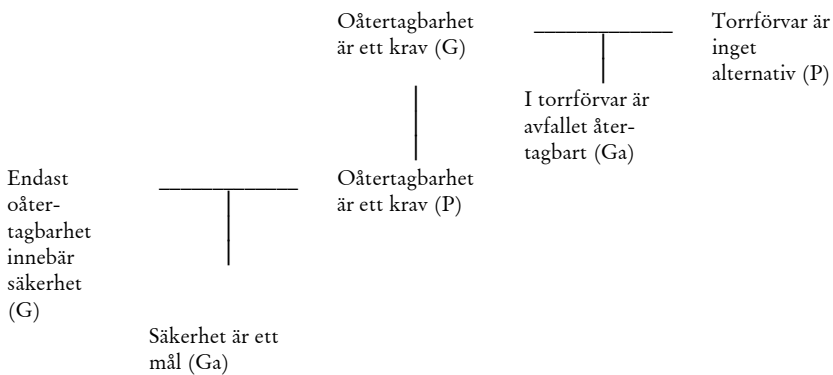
Oåtertagbarhet är ett krav (G)

Torrförvar är inget alternativ (P)

I torrförvar är avfallet återtagbart (Ga)

Endast oåtertagbarhet innebär säkerhet (G)

Oåtertagbarhet är ett krav (P)

Säkerhet är ett mål (Ga)